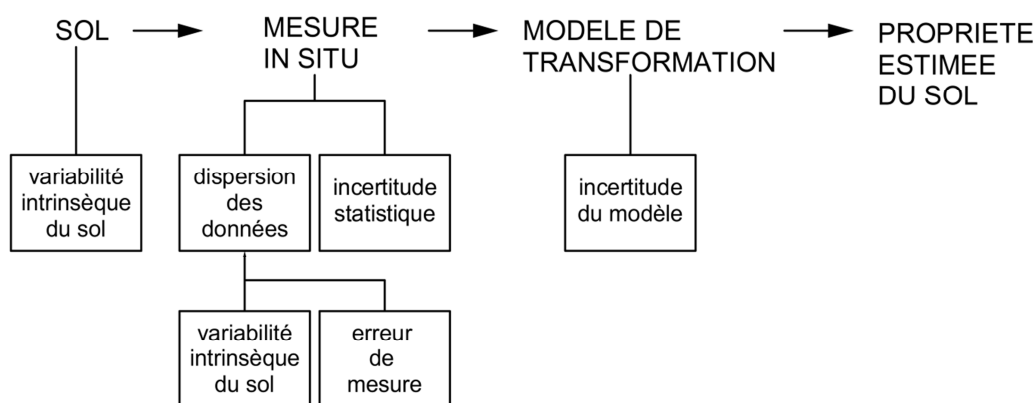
SOL

MESURE IN SITU

MODELE DE TRANSFORMATION

PROPRIETE ESTIMEE DU SOL

variabilité intrinsèque du sol

dispersion des données

incertitude statistique

incertitude du modèle

variabilité intrinsèque du sol

erreur de mesure